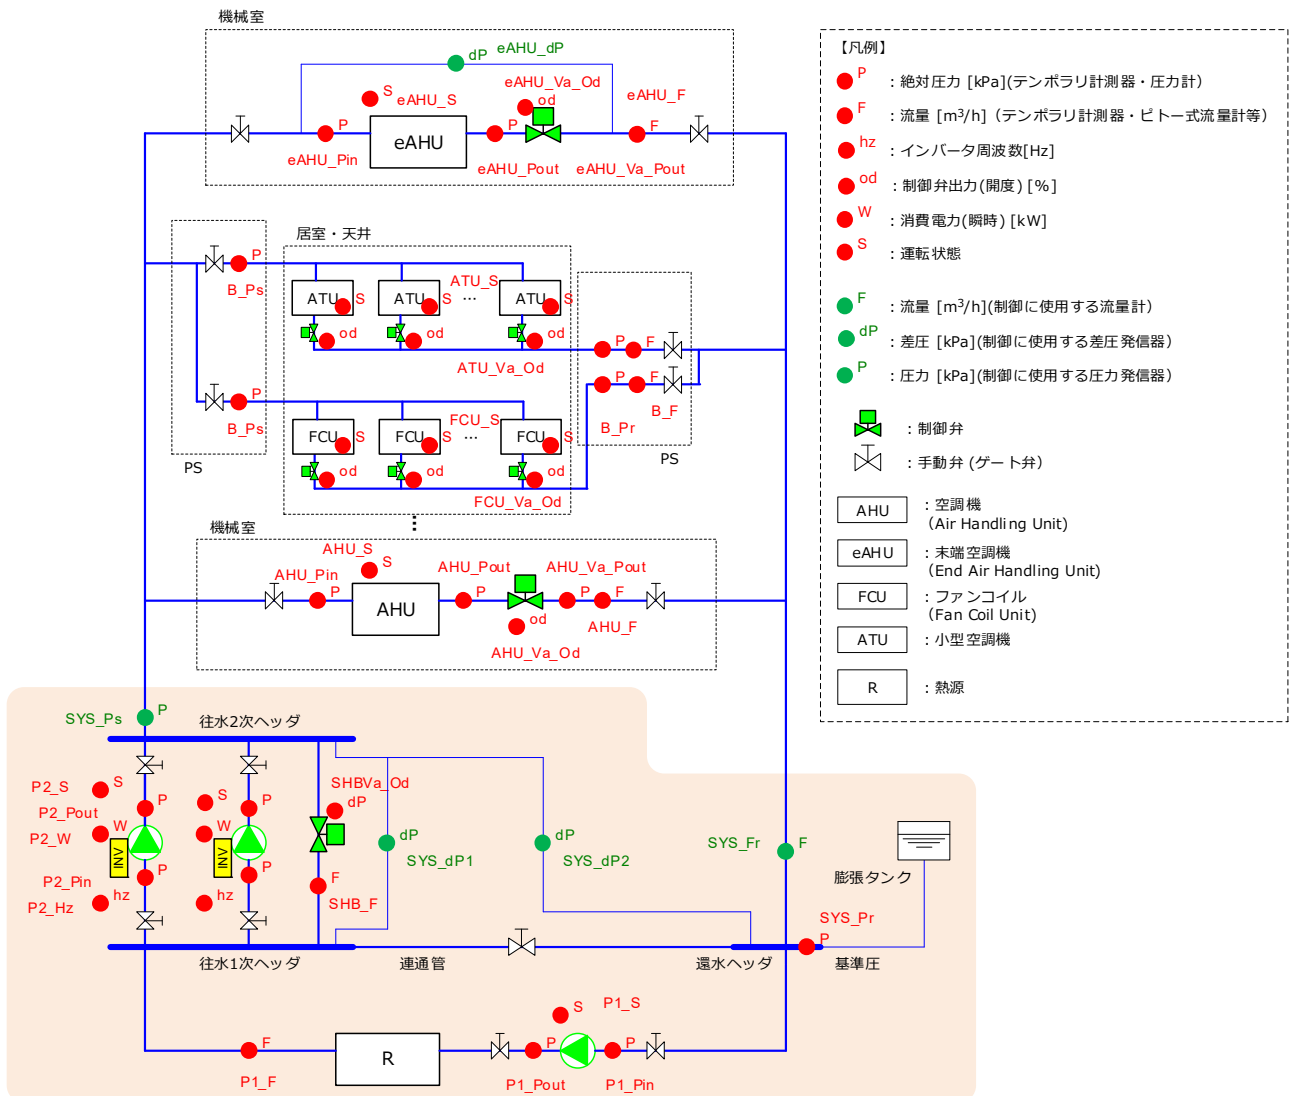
機械室

dP eAHU_dP

S eAHU_S

eAHU_Va_Od

od

eAHU_F

P

P

F

eAHU

eAHU_Pin

eAHU_Pout

eAHU_Va_Pout

居室・天井

P

B_Ps

ATU S

ATU S

ATU_S

…

ATU S

od

od

od

P F

P F

ATU_Va_Od

B_F

P

B_Ps

FCU S

FCU S

FCU_S

…

FCU S

B_Pr

od

od

od

PS

FCU_Va_Od

PS

機械室

AHU_S

S

AHU_Pin

P

AHU

AHU_Pout

P

AHU_Va_Pout

P F

od

AHU_F

AHU_Va_Od

SYS_Ps

P

往水2次ヘッダ

P2_S

S

P

S

P

SHBVa_Od

dP

P2_Pout

W

W

P2_W

INV

INV

dP

dP

SYS_Fr

F

P

P

SYS_dP1

SYS_dP2

膨張タンク

P2_Pin

F

P2_Hz

hz

hz

SHB_F

SYS_Pr

P

往水1次ヘッダ

連通管

還水ヘッダ

基準圧

S

P1_S

F

R

P

P

P1_F

P1_Pout

P1_Pin

【凡例】

P ：絶対圧力 [kPa](テンポラリ計測器・圧力計)

F ：流量 [m³/h]（テンポラリ計測器・ピトー式流量計等)

hz ：インバータ周波数[Hz]

od ：制御弁出力(開度) [%]

W ：消費電力(瞬時) [kW]

S ：運転状態

F ：流量 [m³/h](制御に使用する流量計)

dP ：差圧 [kPa](制御に使用する差圧発信器)

P ：圧力 [kPa](制御に使用する圧力発信器)

：制御弁

：手動弁 (ゲート弁)

AHU ：空調機 (Air Handling Unit)

eAHU ：末端空調機 (End Air Handling Unit)

FCU ：ファンコイル (Fan Coil Unit)

ATU ：小型空調機

R ：熱源